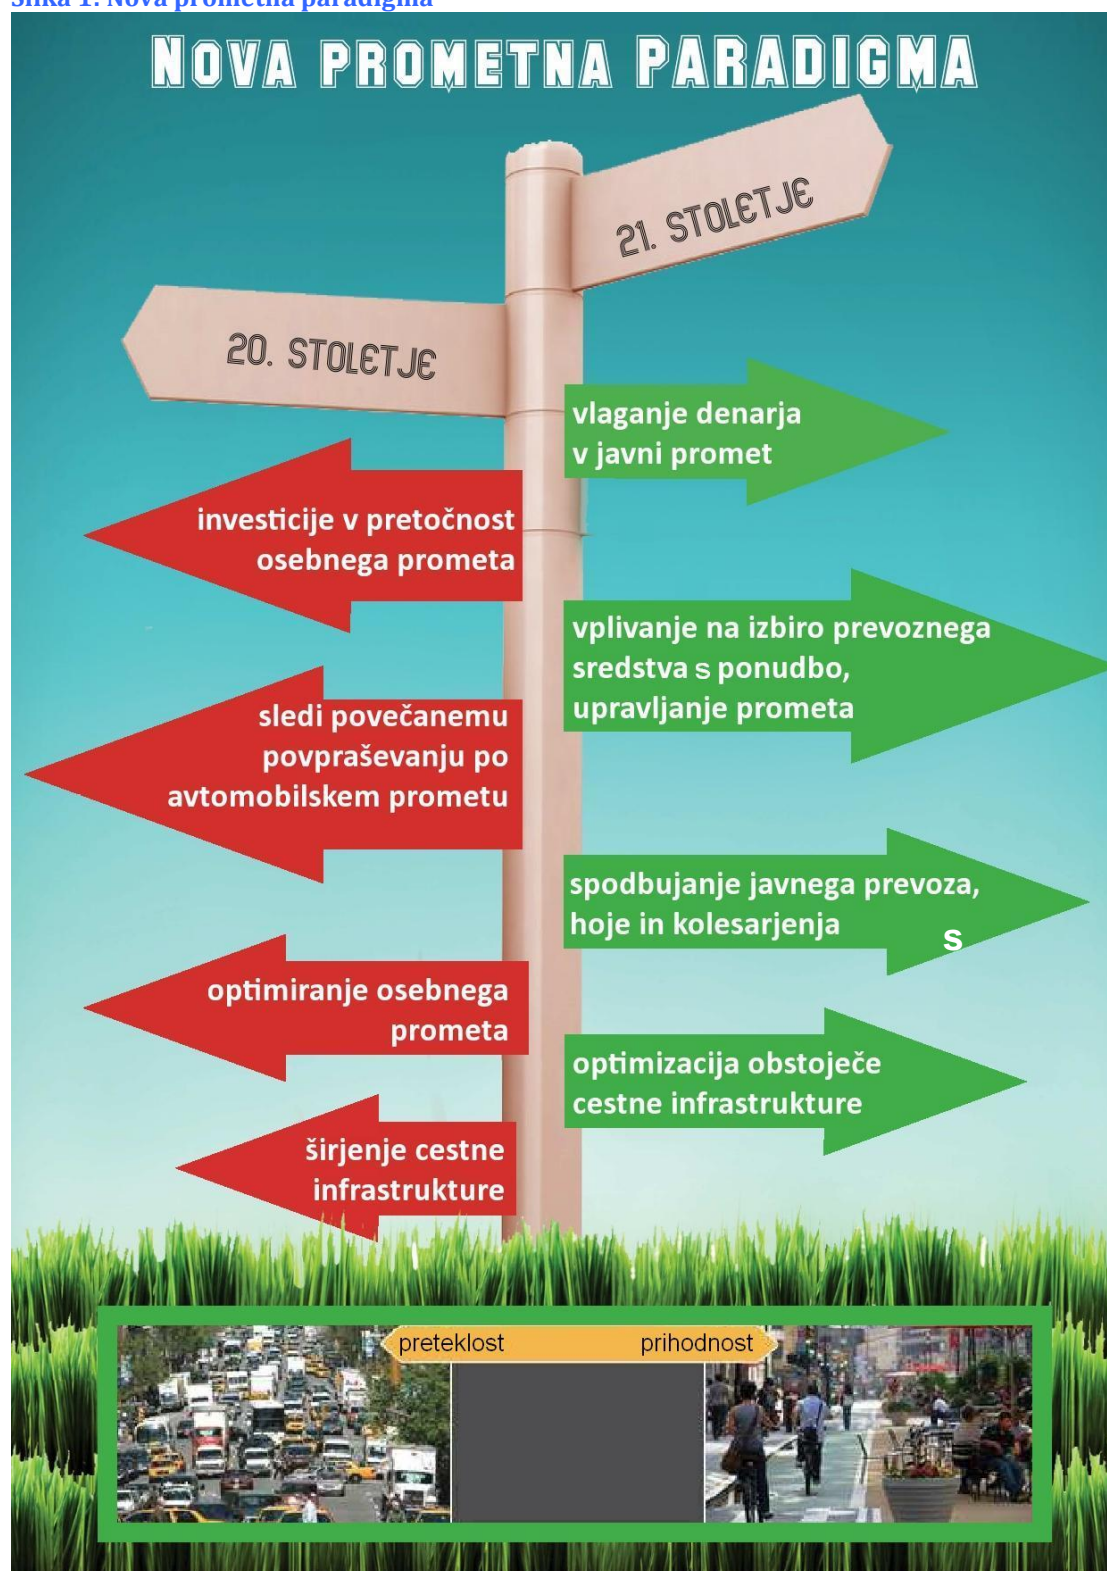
Slika 1: Nova prometna paradigma

NOVA PROMETNA PARADIGMA

21. STOLETJE

20. STOLETJE

vlaganje denarja v javni promet

investicije v pretočnost osebnega prometa

vplivanje na izbiro prevoznega sredstva s ponudbo, upravljanje prometa

sledi povečanemu povpraševanju po avtomobilskem prometu

spodbujanje javnega prevoza, hoje in kolesarjenja

s

optimiranje osebnega prometa

optimizacija obstoječe cestne infrastrukture

širjenje cestne infrastrukture

preteklost

prihodnost